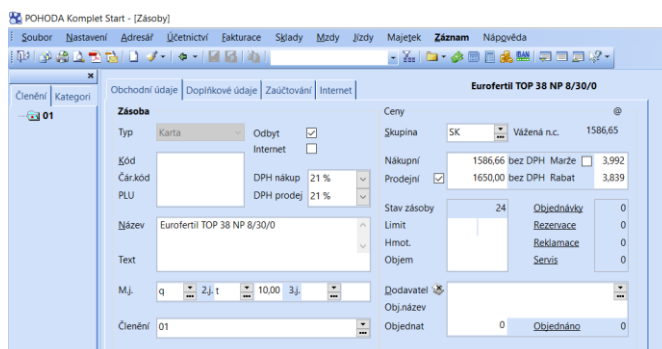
POHODA Komplet Start - [Zásoby]

Soubor Nastavení Adresář Účetnictví Fakturace Sklady Mzdy Jízdy Majetek Záznam Nápověda

Členění Kategori

01

Obchodní údaje Doplňkové údaje Zaúčtování Internet

Eurofertil TOP 38 NP 8/30/0

Zásoba

Typ Karta

Odbyt ☑

Internet ☐

Kód

Čár.kód

PLU

DPH nákup 21 %

DPH prodej 21 %

Název Eurofertil TOP 38 NP 8/30/0

Text

M.j. q 2.j. t 10,00 3.j.

Členění 01

Ceny

Skupina SK Vážená n.c. 1586,65

Nákupní 1586,66 bez DPH Marže ☐ 3,992

Prodejní ☑ 1650,00 bez DPH Rabat 3,839

Stav zásoby 24

Limit

Hmot.

Objem

Objednávky 0

Rezervace 0

Reklamace 0

Servis 0

Dodavatel

Obj.název

Objednat 0

Objednáno 0